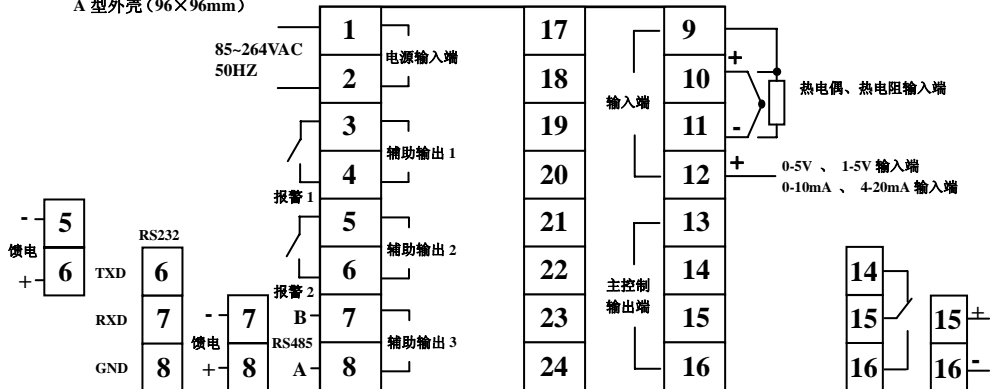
A 型外壳（96×96mm）

85~264VAC
50HZ

1
2
电源输入端
3
4
辅助输出 1
报警 1
5
6
辅助输出 2
报警 2
B
7
RS485
A
8
辅助输出 3

17
18
19
20
21
22
23
24

输入端
9
+
10
11
-
热电偶、热电阻输入端
12
+
0-5V 、 1-5V 输入端
0-10mA 、 4-20mA 输入端
13
主控制
输出端
14
15
16

-
5
馈电
+
6

RS232
TXD
6
RXD
7
GND
8

-
7
馈电
+
8

14
15
16

15
+
16
-